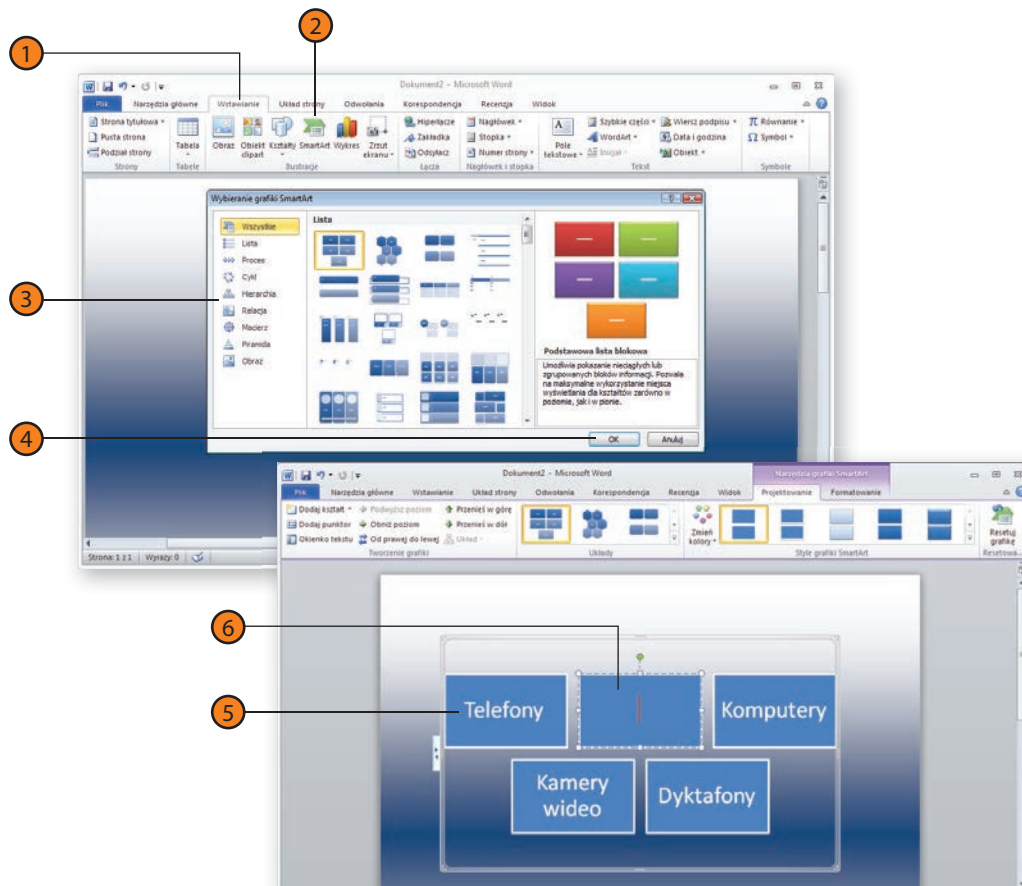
1

2

Dokument2 - Microsoft Word

Plik | Narzędzia główne | Wstawianie | Układ strony | Odwołania | Korespondencja | Recenzja | Widok

Strona tytułowa
Pusta strona
Podział strony
Strony

Tabela
Tabele

Obraz | Obiekt clipart | Kształty | SmartArt | Wykres | Zrzut ekranu
Ilustracje

Hiperłącze
Zakładka
Odsyłacz
Łącza

Nagłówek
Stopka
Numer strony
Nagłówek i stopka

Pole tekstowe
Szybkie części
WordArt
Inicjał
Wiersz podpisu
Data i godzina
Obiekt
Tekst

Równanie
Symbol
Symbole

Wybieranie grafiki SmartArt

Wszystkie
Lista
Proces
Cykl
Hierarchia
Relacja
Macierz
Piramida
Obraz

Lista

Podstawowa lista blokowa
Umożliwia pokazanie niesciągłych lub zgrupowanych bloków informacji. Pozwala na maksymalne wykorzystanie miejsca wyświetlania dla kształtów zarówno w poziomie, jak i w pionie.

OK | Anuluj

3

4

Strona: 1 z 1 | Wyrazy: 0

Dokument2 - Microsoft Word
Narzędzia grafiki SmartArt

Plik | Narzędzia główne | Wstawianie | Układ strony | Odwołania | Korespondencja | Recenzja | Widok | Projektowanie | Formatowanie

Dodaj kształt
Dodaj punktor
Okienko tekstu
Podwyższ poziom
Obniż poziom
Od prawej do lewej
Przenieś w górę
Przenieś w dół
Układ
Tworzenie grafiki

Układy

Zmień kolory

Style grafiki SmartArt

Resetuj grafikę
Resetowa...

6

5

Telefony

Komputery

Kamery wideo

Dyktafony